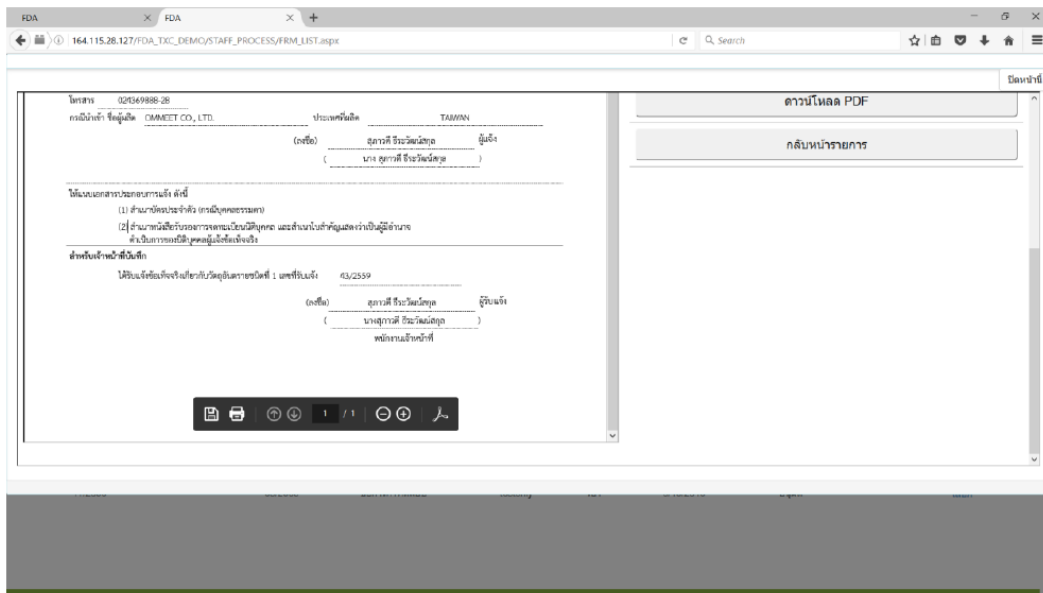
FDA
FDA
164.115.28.127/FDA_TXC_DEMO/STAFF_PROCESS/FRM_LIST.aspx
Search

ปิดหน้านี้

โทรสาร 024369888-28
กรณีนำเข้า ชื่อผู้ผลิต OMMEET CO., LTD. ประเทศที่ผลิต TAIWAN
(ลงชื่อ) สุภาวดี ธีระวัฒน์สกุล ผู้แจ้ง
( นาง สุภาวดี ธีระวัฒน์สกุล )

ได้แนบเอกสารประกอบการแจ้ง ดังนี้
(1) สำเนาบัตรประจำตัว (กรณีบุคคลธรรมดา)
(2) สำเนาหนังสือรับรองการจดทะเบียนนิติบุคคล และสำเนาใบสำคัญแสดงว่าเป็นผู้มีอำนาจลงนามผูกพันนิติบุคคลผู้แจ้งข้อเท็จจริง
สำหรับเจ้าหน้าที่บันทึก
ได้รับแจ้งข้อเท็จจริงเกี่ยวกับวัตถุอันตรายชนิดที่ 1 เลขที่รับแจ้ง 43/2559
(ลงชื่อ) สุภาวดี ธีระวัฒน์สกุล ผู้รับแจ้ง
( นางสุภาวดี ธีระวัฒน์สกุล )
พนักงานเจ้าหน้าที่

1 / 1

ดาวน์โหลด PDF
กลับหน้ารายการ